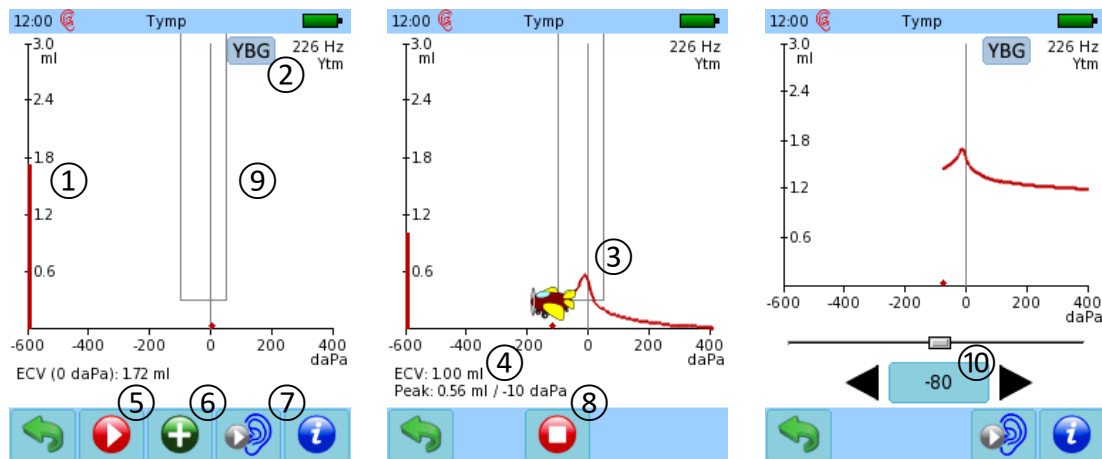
12:00 Tymp

3.0 ml
2.4
1.8
1.2
0.6

YBG 226 Hz Ytm

②
①
⑨

-600 -400 -200 0 200 400 daPa

ECV (0 daPa): 1.72 ml

⑤ ⑥ ⑦

12:00 Tymp

3.0 ml
2.4
1.8
1.2
0.6

226 Hz Ytm

③

-600 -400 -200 0 200 400 daPa

④
ECV: 1.00 ml
Peak: 0.56 ml / -10 daPa
⑧

12:00 Tymp

3.0 ml
2.4
1.8
1.2
0.6

YBG 226 Hz Ytm

-600 -400 -200 0 200 400 daPa

⑩
-80